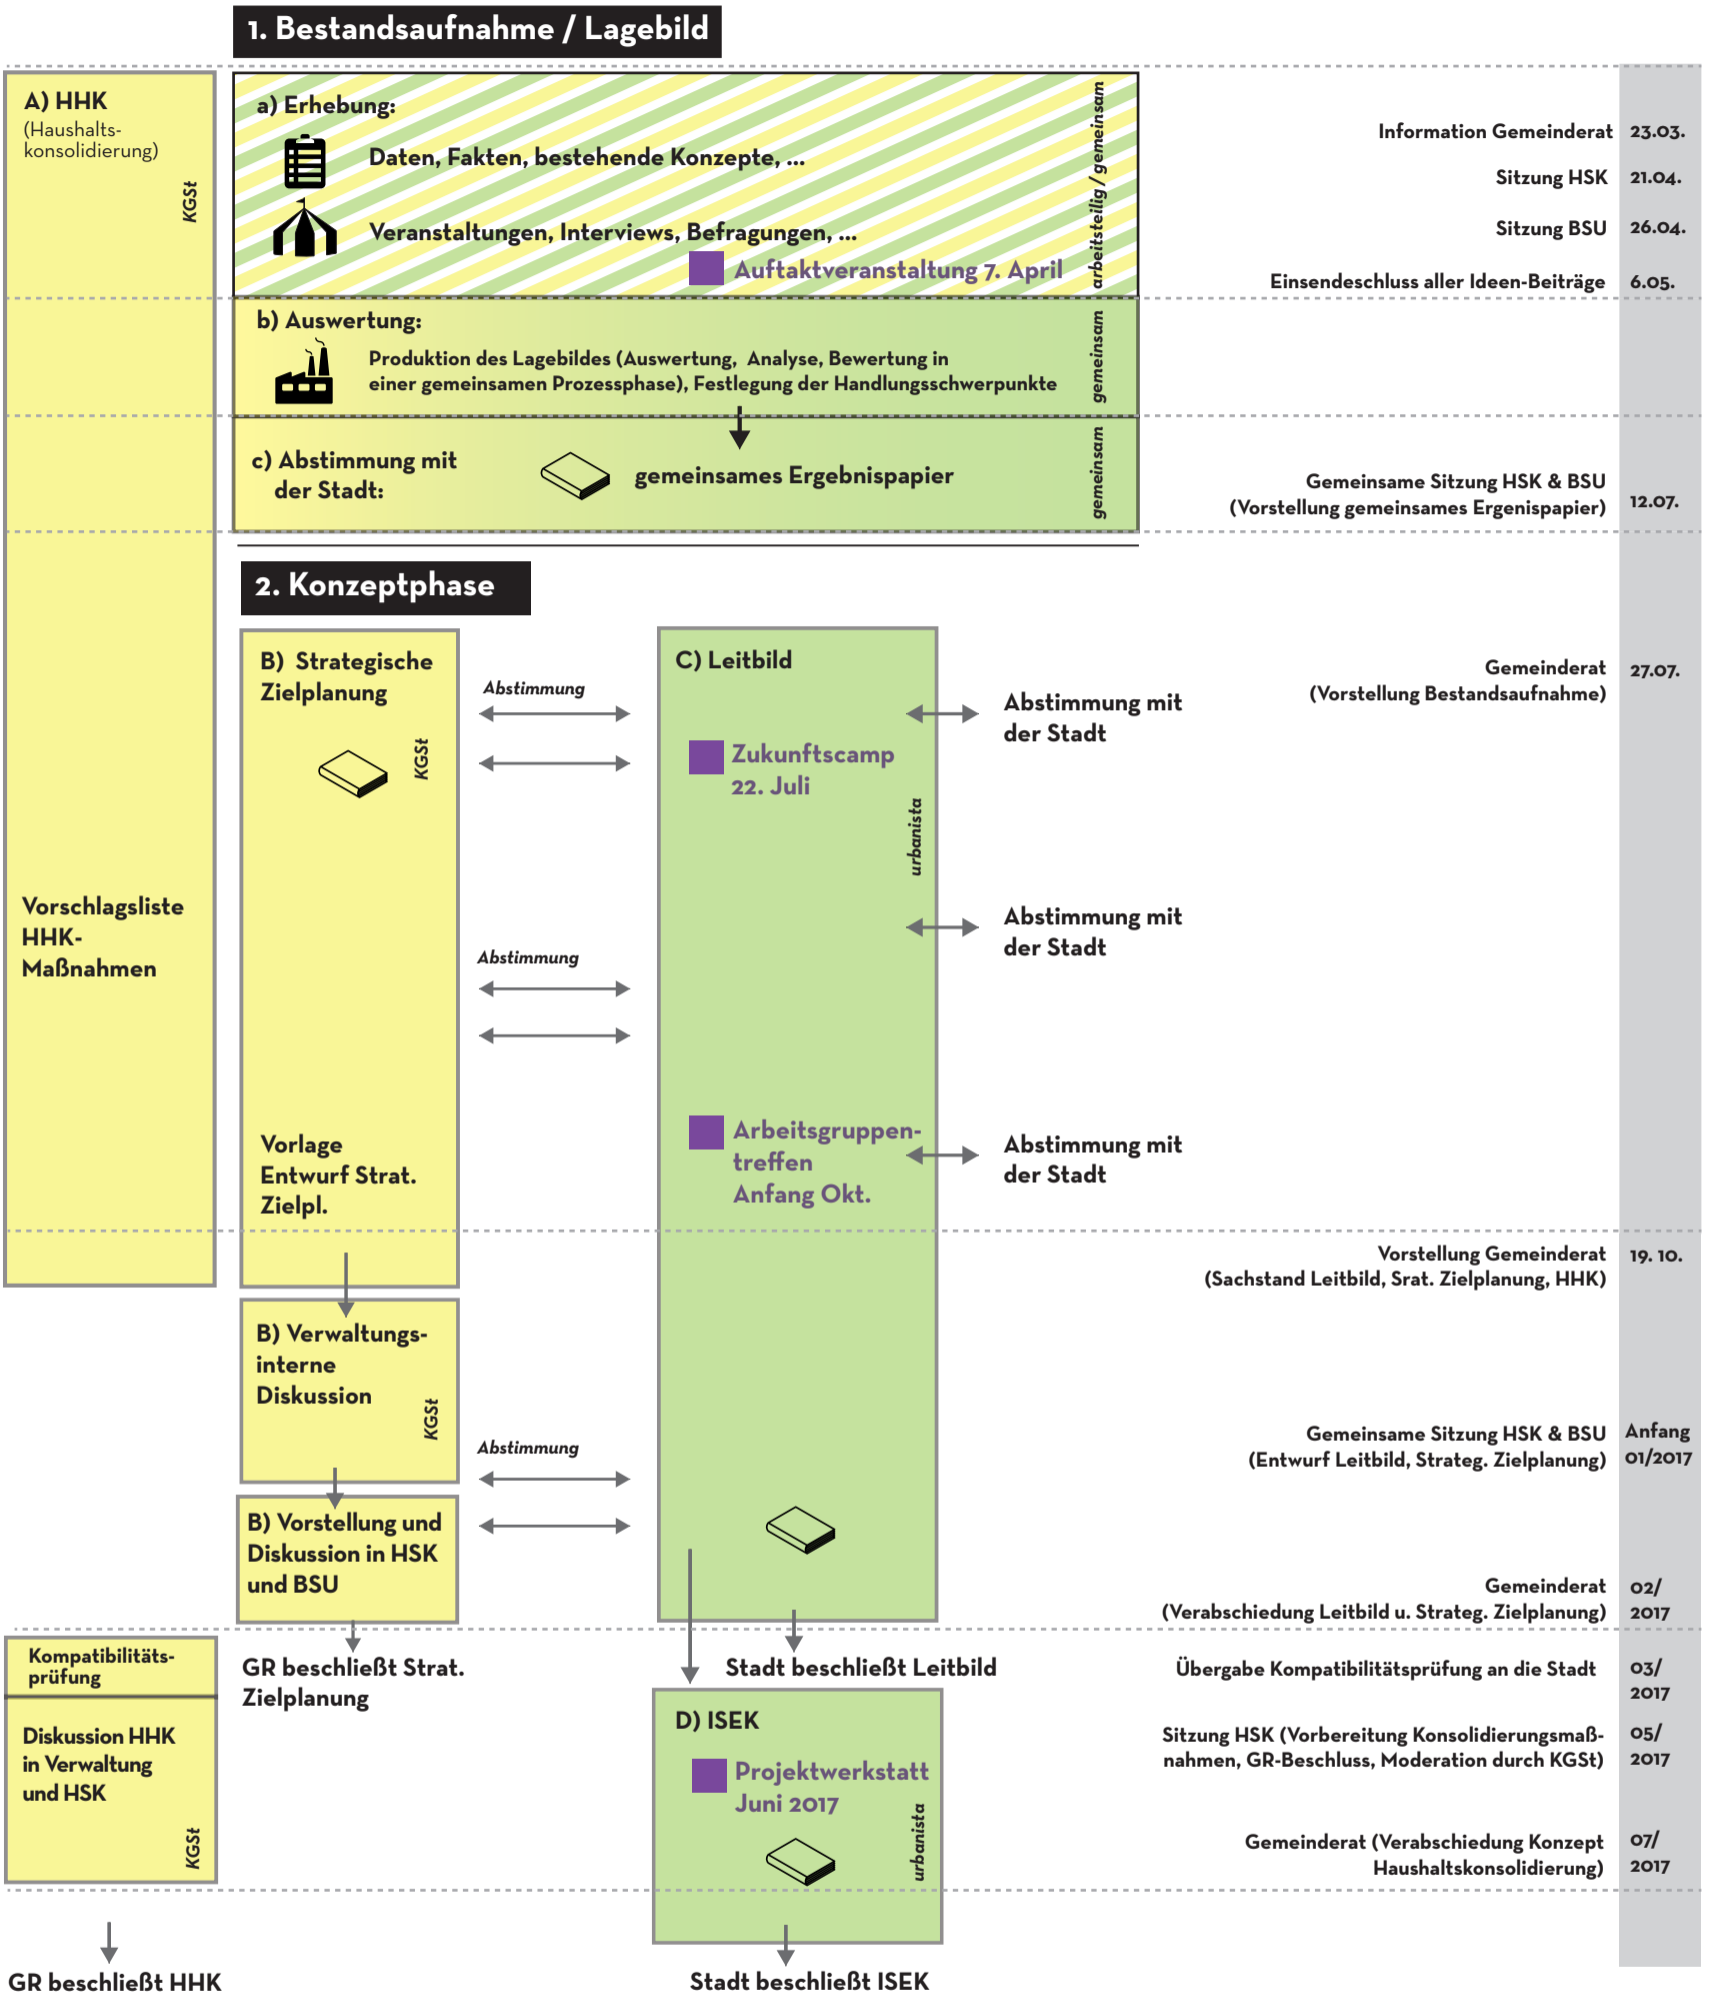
1. Bestandsaufnahme / Lagebild

A) HHK
(Haushalts-konsolidierung)
KGSt

a) Erhebung:
Daten, Fakten, bestehende Konzepte, ...
Veranstaltungen, Interviews, Befragungen, ...
Auftaktveranstaltung 7. April
arbeitsteilig / gemeinsam

Information Gemeinderat 23.03.
Sitzung HSK 21.04.
Sitzung BSU 26.04.
Einsendeschluss aller Ideen-Beiträge 6.05.

b) Auswertung:
Produktion des Lagebildes (Auswertung, Analyse, Bewertung in einer gemeinsamen Prozessphase), Festlegung der Handlungsschwerpunkte
gemeinsam

c) Abstimmung mit der Stadt:
gemeinsames Ergebnispapier
gemeinsam

Gemeinsame Sitzung HSK & BSU (Vorstellung gemeinsames Ergenispapier) 12.07.

2. Konzeptphase

B) Strategische Zielplanung
KGSt
Abstimmung
Abstimmung

C) Leitbild
Zukunftscamp 22. Juli
urbanista
Abstimmung mit der Stadt
Abstimmung mit der Stadt
Arbeitsgruppen-treffen Anfang Okt.
Abstimmung mit der Stadt

Gemeinderat (Vorstellung Bestandsaufnahme) 27.07.

Vorschlagsliste HHK-Maßnahmen

Vorlage Entwurf Strat. Zielpl.

Vorstellung Gemeinderat (Sachstand Leitbild, Srat. Zielplanung, HHK) 19. 10.

B) Verwaltungs-interne Diskussion
KGSt
Abstimmung

Gemeinsame Sitzung HSK & BSU (Entwurf Leitbild, Strateg. Zielplanung) Anfang 01/2017

B) Vorstellung und Diskussion in HSK und BSU

Gemeinderat (Verabschiedung Leitbild u. Strateg. Zielplanung) 02/ 2017

Kompatibilitäts-prüfung
GR beschließt Strat. Zielplanung
Stadt beschließt Leitbild
Übergabe Kompatibilitätsprüfung an die Stadt 03/ 2017

Diskussion HHK in Verwaltung und HSK
KGSt

D) ISEK
Projektwerkstatt Juni 2017
urbanista

Sitzung HSK (Vorbereitung Konsolidierungsmaß-nahmen, GR-Beschluss, Moderation durch KGSt) 05/ 2017
Gemeinderat (Verabschiedung Konzept Haushaltskonsolidierung) 07/ 2017

GR beschließt HHK
Stadt beschließt ISEK